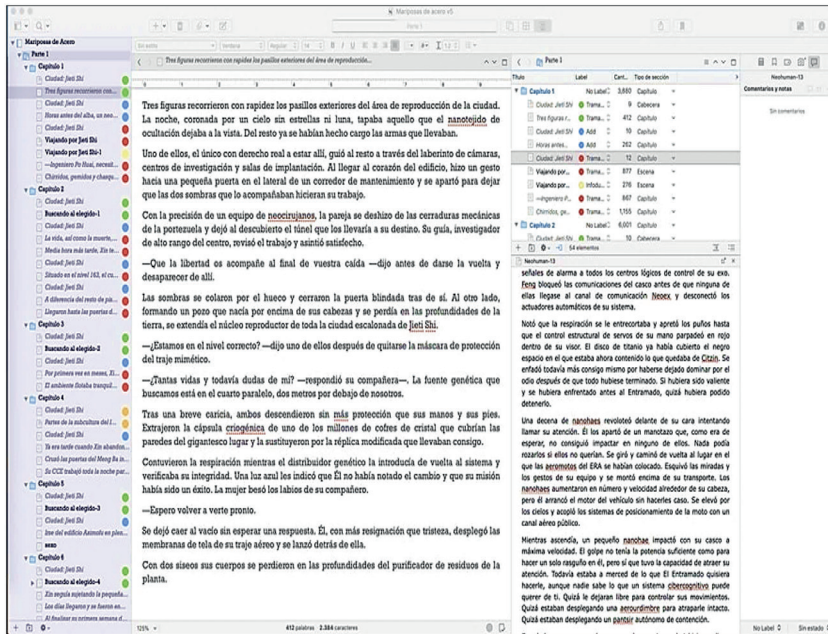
Mariposas de acero v5

Mariposas de Acero
Parte 1
Capítulo 1
Ciudad: Jieti Shi
Tres figuras recorrieron con...
Ciudad: Jieti Shi
Horas antes del alba, un neo...
Ciudad: Jieti Shi
Viajando por Jieti Shi
Viajando por Jieti Shi-1
—Ingeniero Po Huai, necesit...
Chirridos, gemidos y chasqu...
Capítulo 2
Ciudad: Jieti Shi
Buscando al elegido-1
Ciudad: Jieti Shi
La vida, así como la muerte,...
Media hora más tarde, Xin te...
Ciudad: Jieti Shi
Situado en el nivel 163, el cu...
Ciudad: Jieti Shi
A diferencia del resto de pa...
Llegaron hasta las puertas d...
Capítulo 3
Ciudad: Jieti Shi
Buscando al elegido-2
Ciudad: Jieti Shi
Por primera vez en meses, Xi...
El ambiente Sotaba tranquil...
Capítulo 4
Ciudad: Jieti Shi
Partes de la subcultura del I...
Ciudad: Jieti Shi
Ya era tarde cuando Xin abandon...
Cruzó las puertas del Meng Ba in...
Su CCE trabajó toda la noche par...
Capítulo 5
Ciudad: Jieti Shi
Buscando al elegido-3
Ciudad: Jieti Shi
Ime del edificio Animofu en plen...
xxxx
Capítulo 6
Ciudad: Jieti Shi
Buscando al elegido-4
Xin seguía sujetando la pequeña...
Los días llegaron y se fueron en...
Al finalizar su primera semana d...

Parte 1

Tres figuras recorrieron con rapidez los pasillos exteriores del área de reproducción...

Tres figuras recorrieron con rapidez los pasillos exteriores del área de reproducción de la ciudad. La noche, coronada por un cielo sin estrellas ni luna, tapaba aquello que el nanotejido de ocultación dejaba a la vista. Del resto ya se habían hecho cargo las armas que llevaban.

Uno de ellos, el único con derecho real a estar allí, guió al resto a través del laberinto de cámaras, centros de investigación y salas de implantación. Al llegar al corazón del edificio, hizo un gesto hacia una pequeña puerta en el lateral de un corredor de mantenimiento y se apartó para dejar que las dos sombras que lo acompañaban hicieran su trabajo.

Con la precisión de un equipo de neocirujanos, la pareja se deshizo de las cerraduras mecánicas de la portezuela y dejó al descubierto el túnel que los llevaría a su destino. Su guía, investigador de alto rango del centro, revisó el trabajo y asintió satisfecho.

—Que la libertad os acompañe al final de vuestra caída —dijo antes de darse la vuelta y desaparecer de allí.

Las sombras se colaron por el hueco y cerraron la puerta blindada tras de sí. Al otro lado, formando un pozo que nacía por encima de sus cabezas y se perdía en las profundidades de la tierra, se extendía el núcleo reproductor de toda la ciudad escalonada de Jieti Shi.

—¿Estamos en el nivel correcto? —dijo uno de ellos después de quitarse la máscara de protección del traje mimético.

—¿Tantas vidas y todavía dudas de mí? —respondió su compañera—. La fuente genética que buscamos está en el cuarto paralelo, dos metros por debajo de nosotros.

Tras una breve caricia, ambos descendieron sin más protección que sus manos y sus pies. Extrajeron la cápsula criogénica de uno de los millones de cofres de cristal que cubrían las paredes del gigantesco lugar y la sustituyeron por la réplica modificada que llevaban consigo.

Contuvieron la respiración mientras el distribuidor genético la introducía de vuelta al sistema y verificaba su integridad. Una luz azul les indicó que El no había notado el cambio y que su misión había sido un éxito. La mujer besó los labios de su compañero.

—Espero volver a verte pronto.

Se dejó caer al vacío sin esperar una respuesta. Él, con más resignación que tristeza, desplegó las membranas de tela de su traje aéreo y se lanzó detrás de ella.

Con dos siseos sus cuerpos se perdieron en las profundidades del purificador de residuos de la planta.

125% | 412 palabras 2.384 caracteres

Parte 1
| Título | Label | Cant. | Tipo de sección |
|---|---|---|---|
| Capítulo 1 | No Label | 3.680 | Capítulo |
| Ciudad: Jieti Shi | Trama... | 9 | Cabecera |
| Tres figuras r... | Trama... | 412 | Capítulo |
| Ciudad: Jieti Shi | Add | 10 | Capítulo |
| Horas antes... | Add | 262 | Capítulo |
| Ciudad: Jieti Shi | Trama... | 9 | Cabecera |
| Viajando por... | Trama... | 877 | Escena |
| Viajando por... | Infodu... | 276 | Escena |
| —Ingeniero P... | Trama... | 867 | Capítulo |
| Chirridos, ge... | Trama... | 1.155 | Capítulo |
| Capítulo 2 | No Label | 6.001 | Capítulo |
| Ciudad: Jieti Shi | Trama... | 10 | Cabecera |

54 elementos

Neohuman-13

Neohuman-13
Comentarios y notas
Sin comentarios

señales de alarma a todos los centros lógicos de control de su exo. Feng bloqueó las comunicaciones del casco antes de que ninguna de ellas llegase al canal de comunicación Neoex y desconectó los actuadores automáticos de su sistema.

Notó que la respiración se le entrecortaba y apretó los puños hasta que el control estructural de servos de su mano parpadeó en rojo dentro de su visor. El disco de titanio ya había cubierto el negro espacio en el que estaba ahora contenido lo que quedaba de Citzin. Se enfadó todavía más consigo mismo por haberse dejado dominar por el odio después de que todo hubiese terminado. Si hubiera sido valiente y se hubiera enfrentado antes al Entramado, quizá hubiera podido detenerlo.

Una decena de nanohaes revoloteó delante de su cara intentando llamar su atención. El los apartó de un manotazo que, como era de esperar, no consiguió impactar en ninguno de ellos. Nada podía rozarlos si ellos no querían. Se giró y caminó de vuelta al lugar en el que las aeromotos del ERA se habían colocado. Esquivó las miradas y los gestos de su equipo y se montó encima de su transporte. Los nanohaes aumentaron en número y velocidad alrededor de su cabeza, pero él arrancó el motor del vehículo sin hacerles caso. Se elevó por los cielos y acopló los sistemas de posicionamiento de la moto con un canal aéreo público.

Mientras ascendía, un pequeño nanohae impactó con su casco a máxima velocidad. El golpe no tenía la potencia suficiente como para hacer un solo rasguño en él, pero sí que tuvo la capacidad de atraer su atención. Todavía estaba a merced de lo que El Entramado quisiera hacerle, aunque nadie sabe lo que un sistema cibercognitivo puede querer de ti. Quizá le dejaran libre para controlar sus movimientos. Quizá estaban desplegando una aeroourdimbre para atraparle intacto. Quizá estaban desplegando un pantsir autónomo de contención.

No Label | Sin estado